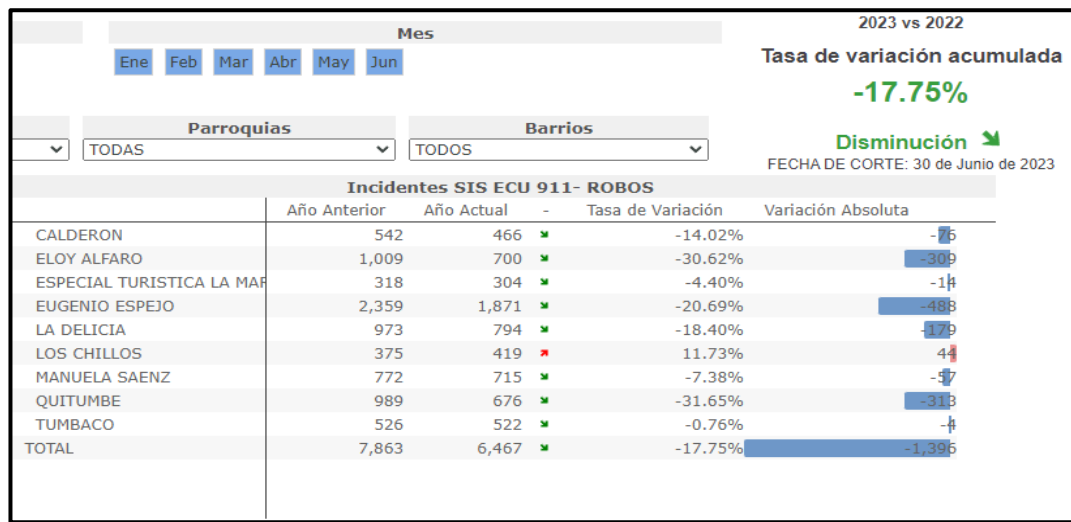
Mes

Ene Feb Mar Abr May Jun

2023 vs 2022

Tasa de variación acumulada

-17.75%

Disminución

FECHA DE CORTE: 30 de Junio de 2023

Parroquias
TODAS

Barrios
TODOS

Incidentes SIS ECU 911- ROBOS

| | Año Anterior | Año Actual | - | Tasa de Variación | Variación Absoluta |
|---|---|---|---|---|---|
| CALDERON | 542 | 466 | | -14.02% | -76 |
| ELOY ALFARO | 1,009 | 700 | | -30.62% | -309 |
| ESPECIAL TURISTICA LA MAF | 318 | 304 | | -4.40% | -14 |
| EUGENIO ESPEJO | 2,359 | 1,871 | | -20.69% | -488 |
| LA DELICIA | 973 | 794 | | -18.40% | -179 |
| LOS CHILLOS | 375 | 419 | | 11.73% | 44 |
| MANUELA SAENZ | 772 | 715 | | -7.38% | -57 |
| QUITUMBE | 989 | 676 | | -31.65% | -313 |
| TUMBACO | 526 | 522 | | -0.76% | -4 |
| TOTAL | 7,863 | 6,467 | | -17.75% | -1,396 |